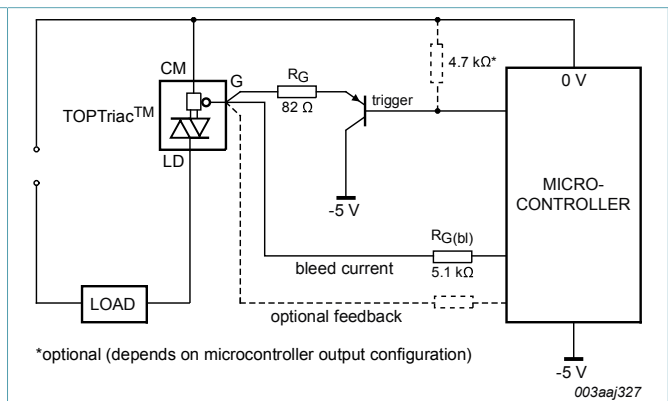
CM
G
$R_G$
82 Ω
4.7 kΩ*
0 V
TOPTriac$^{TM}$
trigger
LD
-5 V
MICRO-
CONTROLLER
$R_{G(bl)}$
bleed current
5.1 kΩ
LOAD
optional feedback
*optional (depends on microcontroller output configuration)
-5 V
003aaj327